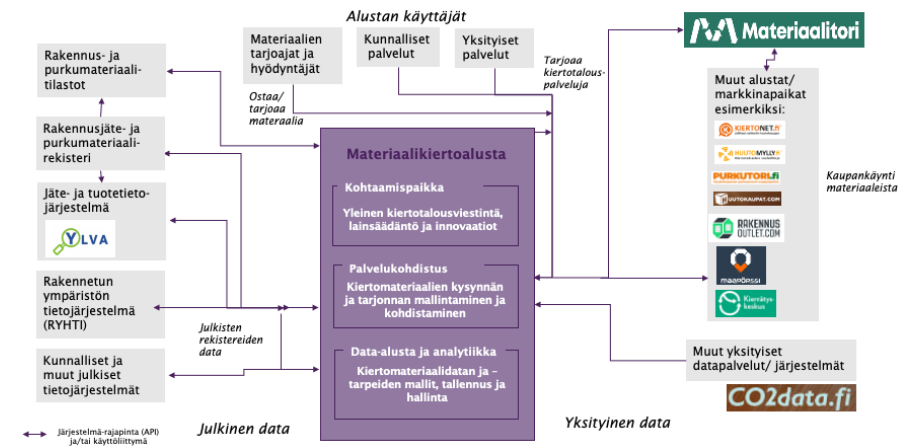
Alustan käyttäjät

Materiaalien tarjoajat ja hyödyntäjät

Kunnalliset palvelut

Yksityiset palvelut

Tarjoaa kiertotalouspalveluja

Ostaa/ tarjoaa materaalia

Rakennus- ja purkumateriaalitilastot

Rakennusjäte- ja purkumateriaalirekisteri

Jäte- ja tuotetietojärjestelmä

YLVA

Rakennetun ympäristön tietojärjestelmä (RYHTI)

Kunnalliset ja muut julkiset tietojärjestelmät

Julkisten rekistereiden data

Materiaalikiertoalusta

Kohtaamispaikka

Yleinen kiertotalousviestintä, lainsäädäntö ja innovaatiot

Palvelukohdistus

Kiertomateriaalien kysynnän ja tarjonnan mallintaminen ja kohdistaminen

Data-alusta ja analytiikka

Kiertomateriaalidatan ja -tarpeiden mallit, tallennus ja hallinta

Materiaalitori

Muut alustat/ markkinapaikat esimerkiksi:

KIERTONET.fi

HUUTOMYLLY

PURKUTORI.fi

PURKUTORI.fi

RAKENNUS OUTLET.COM

maapörssi

Kierrätyskeskus

Kaupankäynti materiaaleista

Muut yksityiset datapalvelut/ järjestelmät

CO2data.fi

Järjestelmä-rajapinta (API) ja/tai käyttöliittymä

Julkinen data

Yksityinen data